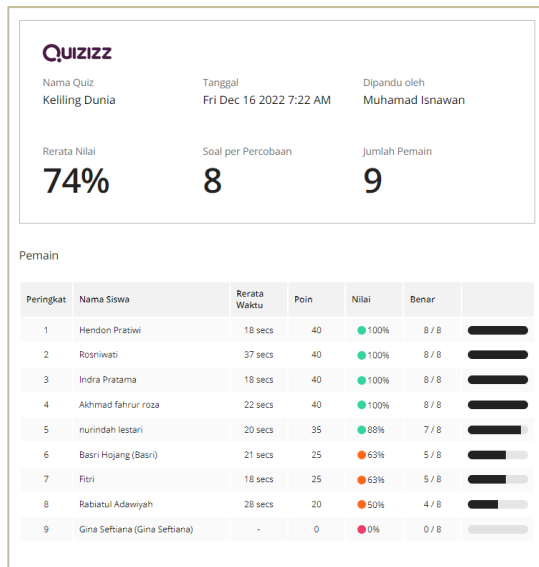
QUIZIZZ

Nama Quiz
Keliling Dunia

Tanggal
Fri Dec 16 2022 7:22 AM

Dipandu oleh
Muhamad Isnawan

Rerata Nilai
74%

Soal per Percobaan
8

Jumlah Pemain
9

Pemain

| Peringkat | Nama Siswa | Rerata Waktu | Poin | Nilai | Benar | |
|---|---|---|---|---|---|---|
| 1 | Hendon Pratiwi | 18 secs | 40 | 100% | 8 / 8 | |
| 2 | Rosniwati | 37 secs | 40 | 100% | 8 / 8 | |
| 3 | Indra Pratama | 18 secs | 40 | 100% | 8 / 8 | |
| 4 | Akhmad fahrur roza | 22 secs | 40 | 100% | 8 / 8 | |
| 5 | nurindah lestari | 20 secs | 35 | 88% | 7 / 8 | |
| 6 | Basri Hojang (Basri) | 21 secs | 25 | 63% | 5 / 8 | |
| 7 | Fitri | 18 secs | 25 | 63% | 5 / 8 | |
| 8 | Rabiatul Adawiyah | 28 secs | 20 | 50% | 4 / 8 | |
| 9 | Gina Seftiana (Gina Seftiana) | - | 0 | 0% | 0 / 8 | |